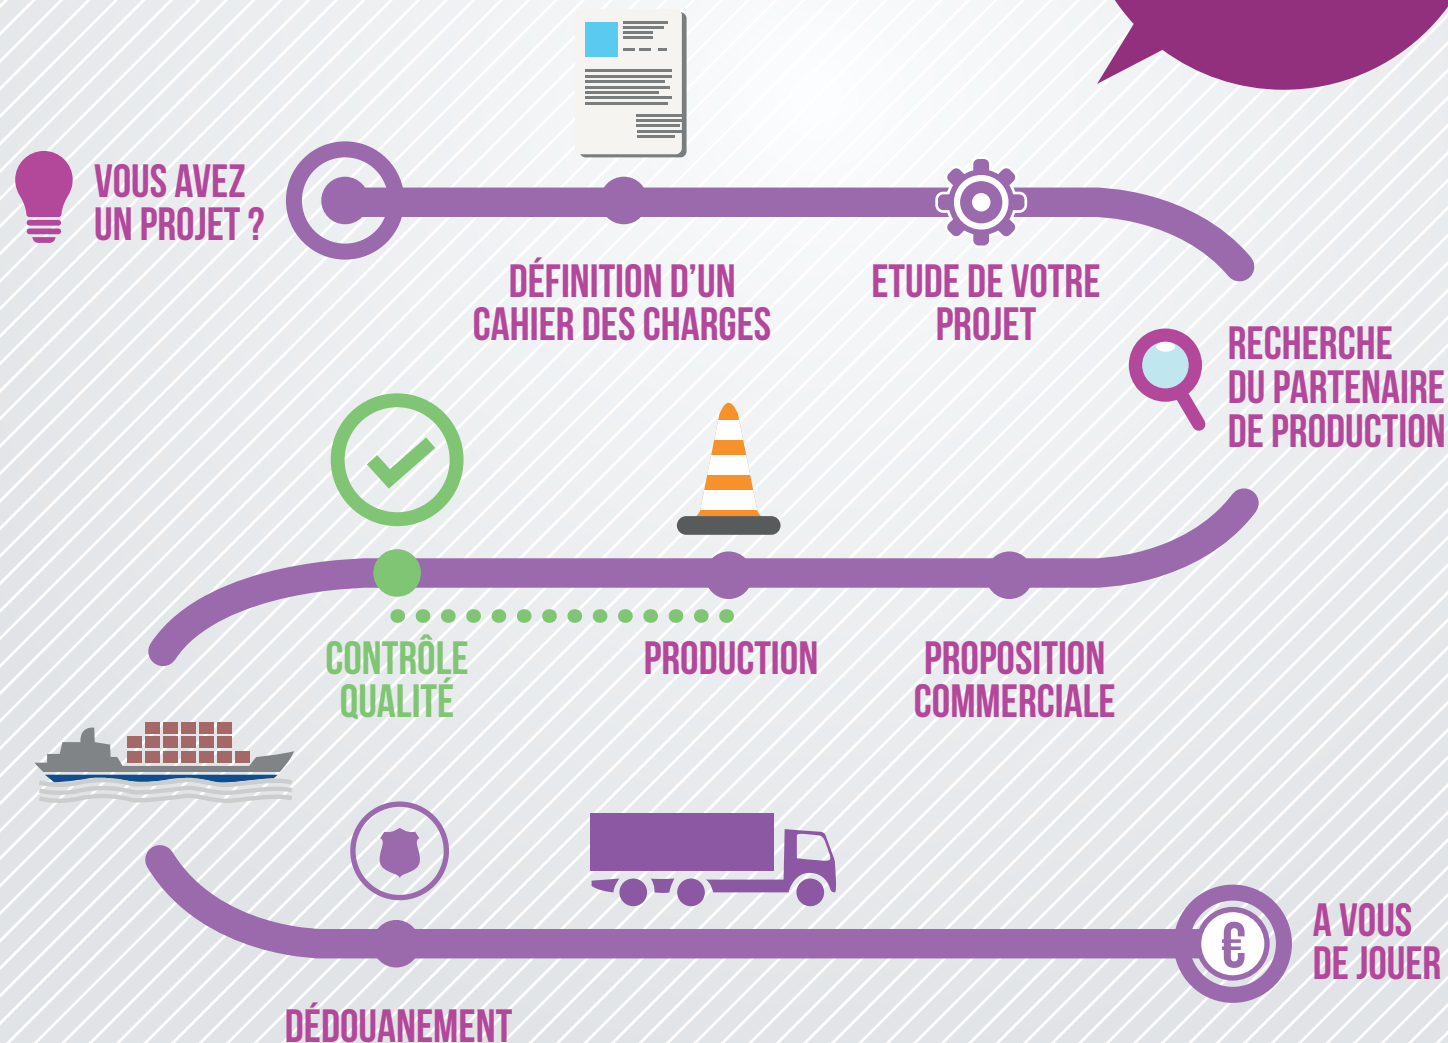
VOUS AVEZ UN PROJET ?

DÉFINITION D'UN CAHIER DES CHARGES

ETUDE DE VOTRE PROJET

RECHERCHE DU PARTENAIRE DE PRODUCTION

CONTRÔLE QUALITÉ

PRODUCTION

PROPOSITION COMMERCIALE

DÉDOUANEMENT

€

A VOUS DE JOUER